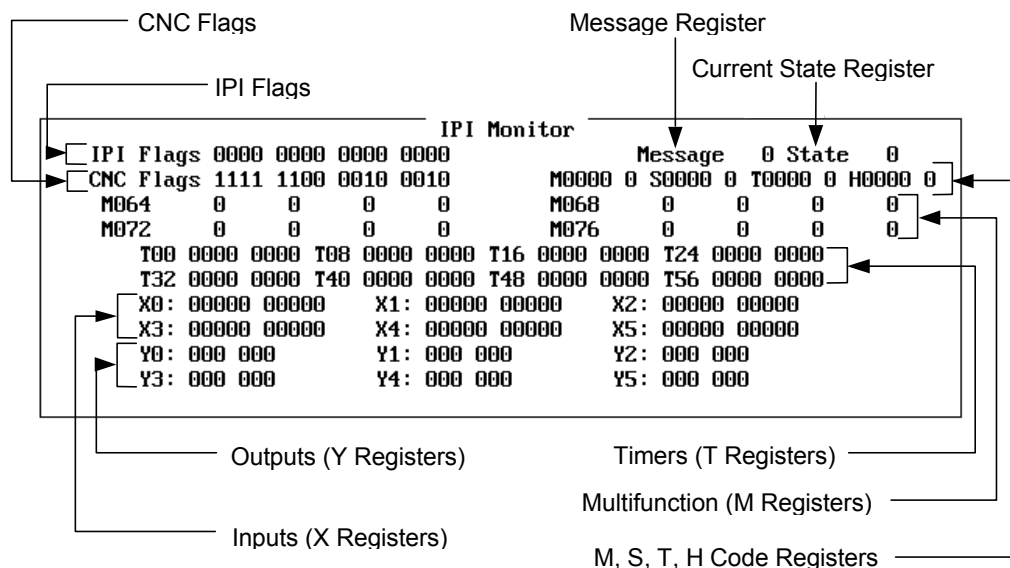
CNC Flags

Message Register

Current State Register

IPI Flags

IPI Monitor

IPI Flags 0000 0000 0000 0000

Message 0 State 0

CNC Flags 1111 1100 0010 0010

M0000 0 S0000 0 T0000 0 H0000 0

| M064 | 0 | 0 | 0 | 0 | M068 | 0 | 0 | 0 | 0 |
|---|---|---|---|---|---|---|---|---|---|
| M072 | 0 | 0 | 0 | 0 | M076 | 0 | 0 | 0 | 0 |

T00 0000 0000 T08 0000 0000 T16 0000 0000 T24 0000 0000
T32 0000 0000 T40 0000 0000 T48 0000 0000 T56 0000 0000

X0: 00000 00000 X1: 00000 00000 X2: 00000 00000
X3: 00000 00000 X4: 00000 00000 X5: 00000 00000

Y0: 000 000 Y1: 000 000 Y2: 000 000
Y3: 000 000 Y4: 000 000 Y5: 000 000

Outputs (Y Registers)

Timers (T Registers)

Multifunction (M Registers)

Inputs (X Registers)

M, S, T, H Code Registers